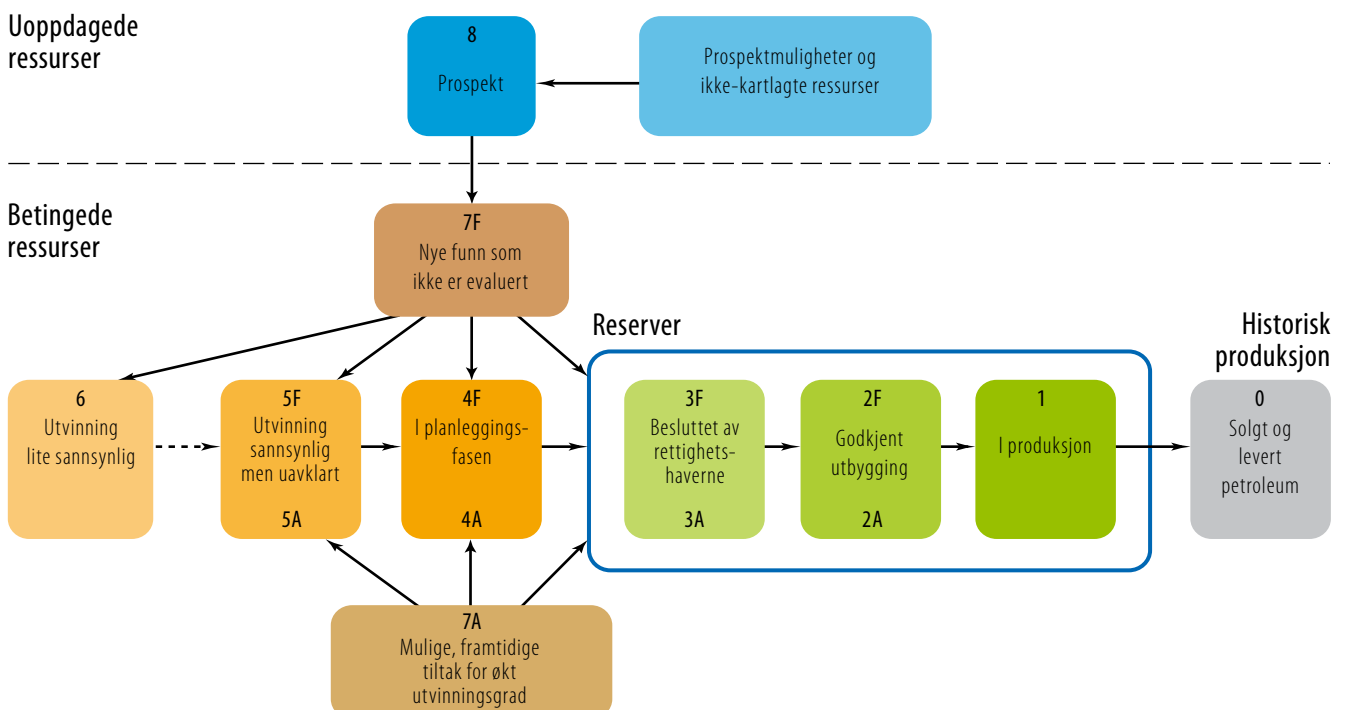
Uoppdagede ressurser

8
Prospekt

Prospektmuligheter og ikke-kartlagte ressurser

Betingede ressurser

7F
Nye funn som ikke er evaluert

Reserver

Historisk produksjon

6
Utvinning lite sannsynlig

5F
Utvinning sannsynlig men uavklart
5A

4F
I planleggingsfasen
4A

3F
Besluttet av rettighetshaverne
3A

2F
Godkjent utbygging
2A

1
I produksjon

0
Solgt og levert petroleum

7A
Mulige, framtidige tiltak for økt utvinningsgrad